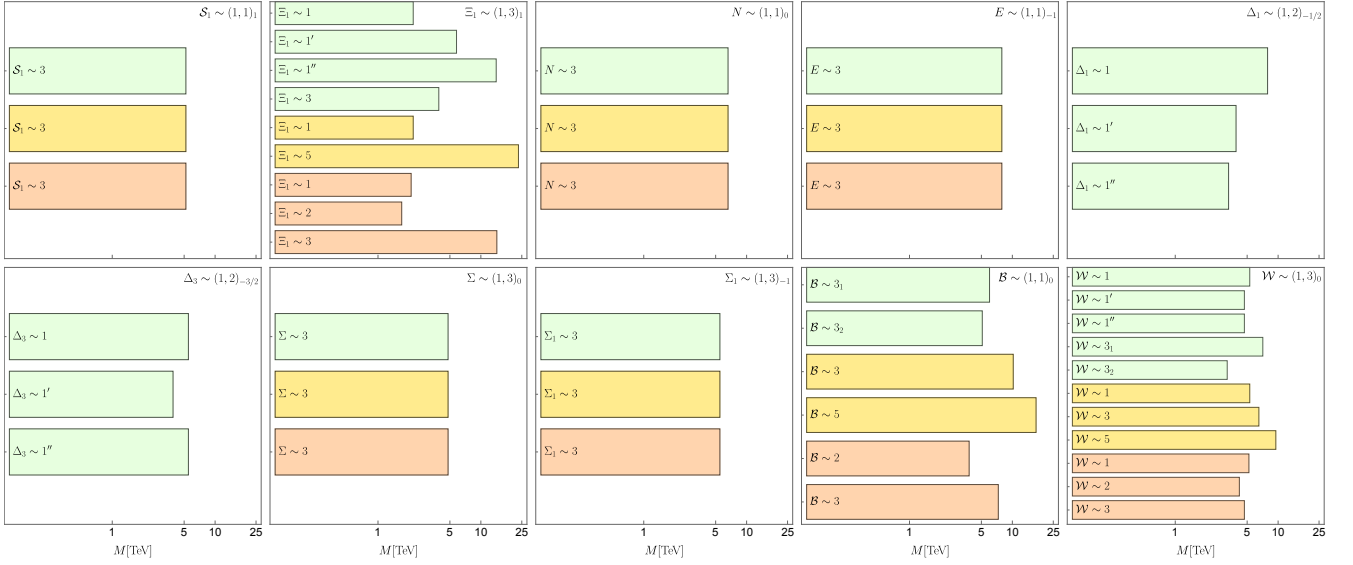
$\mathcal{S}_1 \sim (1,1)_1$

$\mathcal{S}_1 \sim 3$

$\mathcal{S}_1 \sim 3$

$\mathcal{S}_1 \sim 3$

$\Xi_1 \sim (1,3)_1$

$\Xi_1 \sim 1$

$\Xi_1 \sim 1'$

$\Xi_1 \sim 1''$

$\Xi_1 \sim 3$

$\Xi_1 \sim 1$

$\Xi_1 \sim 5$

$\Xi_1 \sim 1$

$\Xi_1 \sim 2$

$\Xi_1 \sim 3$

$N \sim (1,1)_0$

$N \sim 3$

$N \sim 3$

$N \sim 3$

$E \sim (1,1)_{-1}$

$E \sim 3$

$E \sim 3$

$E \sim 3$

$\Delta_1 \sim (1,2)_{-1/2}$

$\Delta_1 \sim 1$

$\Delta_1 \sim 1'$

$\Delta_1 \sim 1''$

$\Delta_3 \sim (1,2)_{-3/2}$

$\Delta_3 \sim 1$

$\Delta_3 \sim 1'$

$\Delta_3 \sim 1''$

1 5 10 25

$M$[TeV]

$\Sigma \sim (1,3)_0$

$\Sigma \sim 3$

$\Sigma \sim 3$

$\Sigma \sim 3$

1 5 10 25

$M$[TeV]

$\Sigma_1 \sim (1,3)_{-1}$

$\Sigma_1 \sim 3$

$\Sigma_1 \sim 3$

$\Sigma_1 \sim 3$

1 5 10 25

$M$[TeV]

$\mathcal{B} \sim (1,1)_0$

$\mathcal{B} \sim 3_1$

$\mathcal{B} \sim 3_2$

$\mathcal{B} \sim 3$

$\mathcal{B} \sim 5$

$\mathcal{B} \sim 2$

$\mathcal{B} \sim 3$

1 5 10 25

$M$[TeV]

$\mathcal{W} \sim (1,3)_0$

$\mathcal{W} \sim 1$

$\mathcal{W} \sim 1'$

$\mathcal{W} \sim 1''$

$\mathcal{W} \sim 3_1$

$\mathcal{W} \sim 3_2$

$\mathcal{W} \sim 1$

$\mathcal{W} \sim 3$

$\mathcal{W} \sim 5$

$\mathcal{W} \sim 1$

$\mathcal{W} \sim 2$

$\mathcal{W} \sim 3$

1 5 10 25

$M$[TeV]